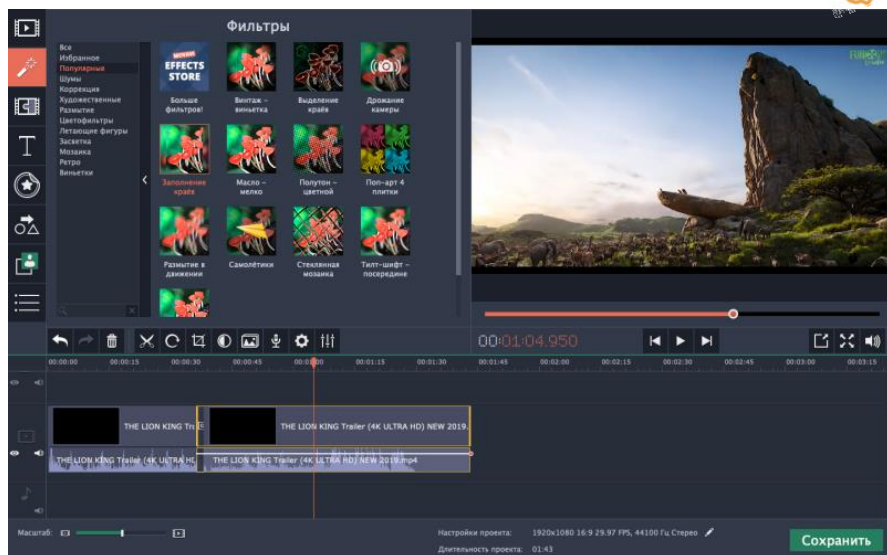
Фильтры

Все
Избранное
Популярные
Шумы
Коррекция
Художественные
Размытие
Цветофильтры
Летающие фигуры
Засветка
Мозаика
Ретро
Виньетки

EFFECTS STORE
Больше фильтров!

Винтаж – виньетка

Выделение краёв

Дрожание камеры

Заполнение краёв

Масло – мелко

Полутон – цветной

Поп-арт 4 плитки

Размытие в движении

Самолётики

Стеклянная мозаика

Тилт-шифт – посередине

00:01:04.950

00:00:00 00:00:15 00:00:30 00:00:45 00:01:00 00:01:15 00:01:30 00:01:45 00:02:00 00:02:15 00:02:30 00:02:45 00:03:00 00:03:15

THE LION KING Tr

THE LION KING Trailer (4K ULTRA HD) NEW 2019.

THE LION KING Trailer (4K ULTRA HD

THE LION KING Trailer (4K ULTRA HD) NEW 2019.mp4

Масштаб:

Настройки проекта: 1920x1080 16:9 29.97 FPS, 44100 Гц Стерео

Длительность проекта: 01:43

Сохранить